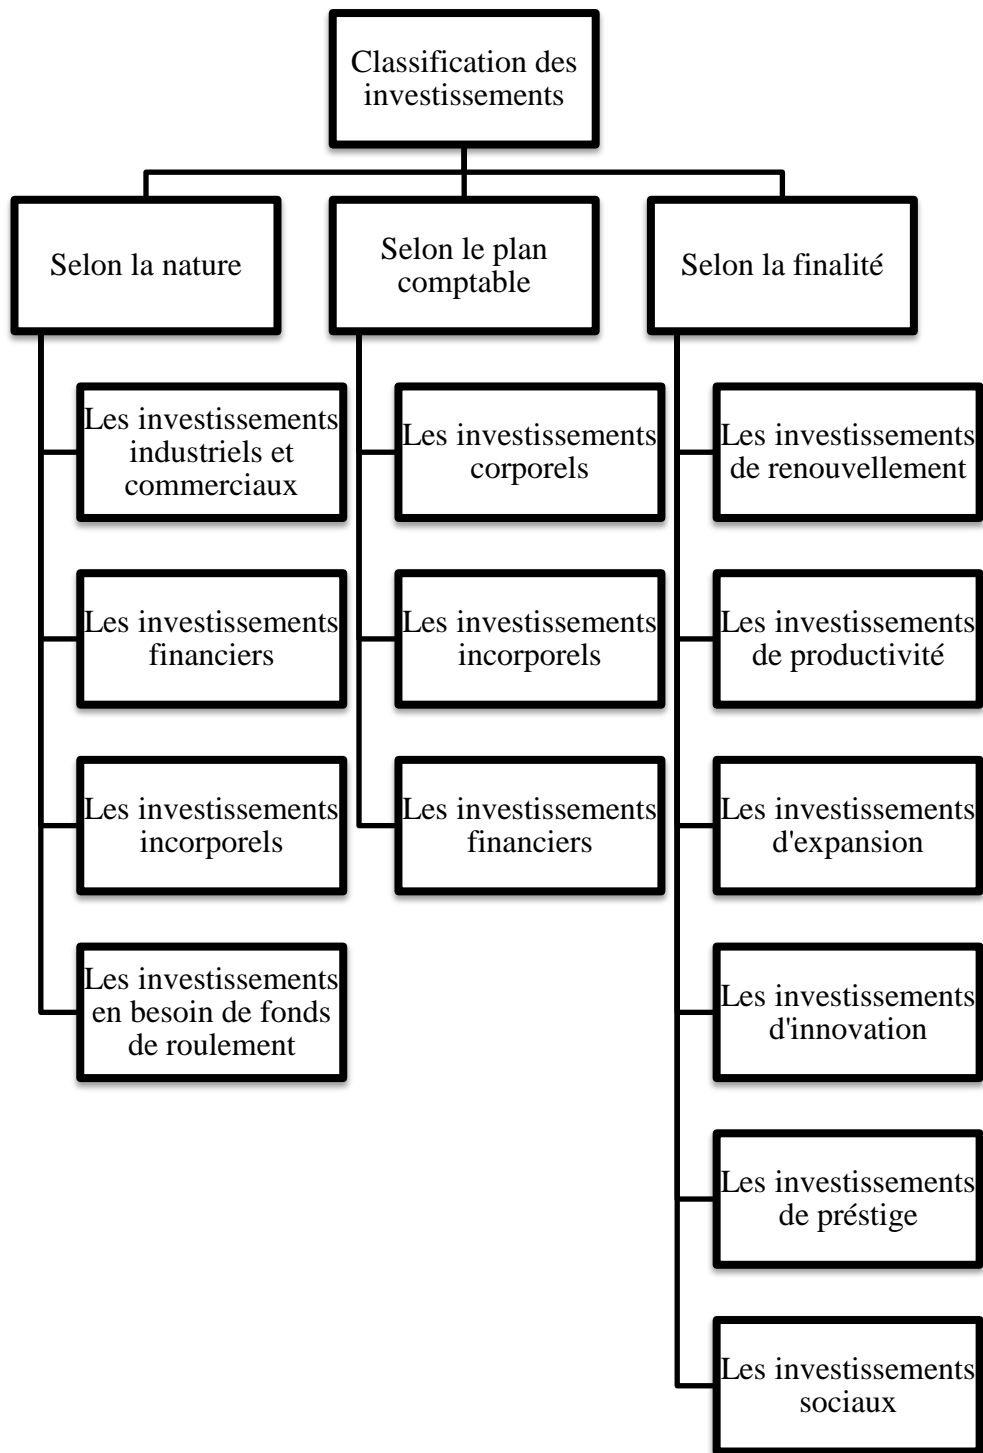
Classification des investissements

Selon la nature

Les investissements industriels et commerciaux

Les investissements financiers

Les investissements incorporels

Les investissements en besoin de fonds de roulement

Selon le plan comptable

Les investissements corporels

Les investissements incorporels

Les investissements financiers

Selon la finalité

Les investissements de renouvellement

Les investissements de productivité

Les investissements d'expansion

Les investissements d'innovation

Les investissements de préstige

Les investissements sociaux